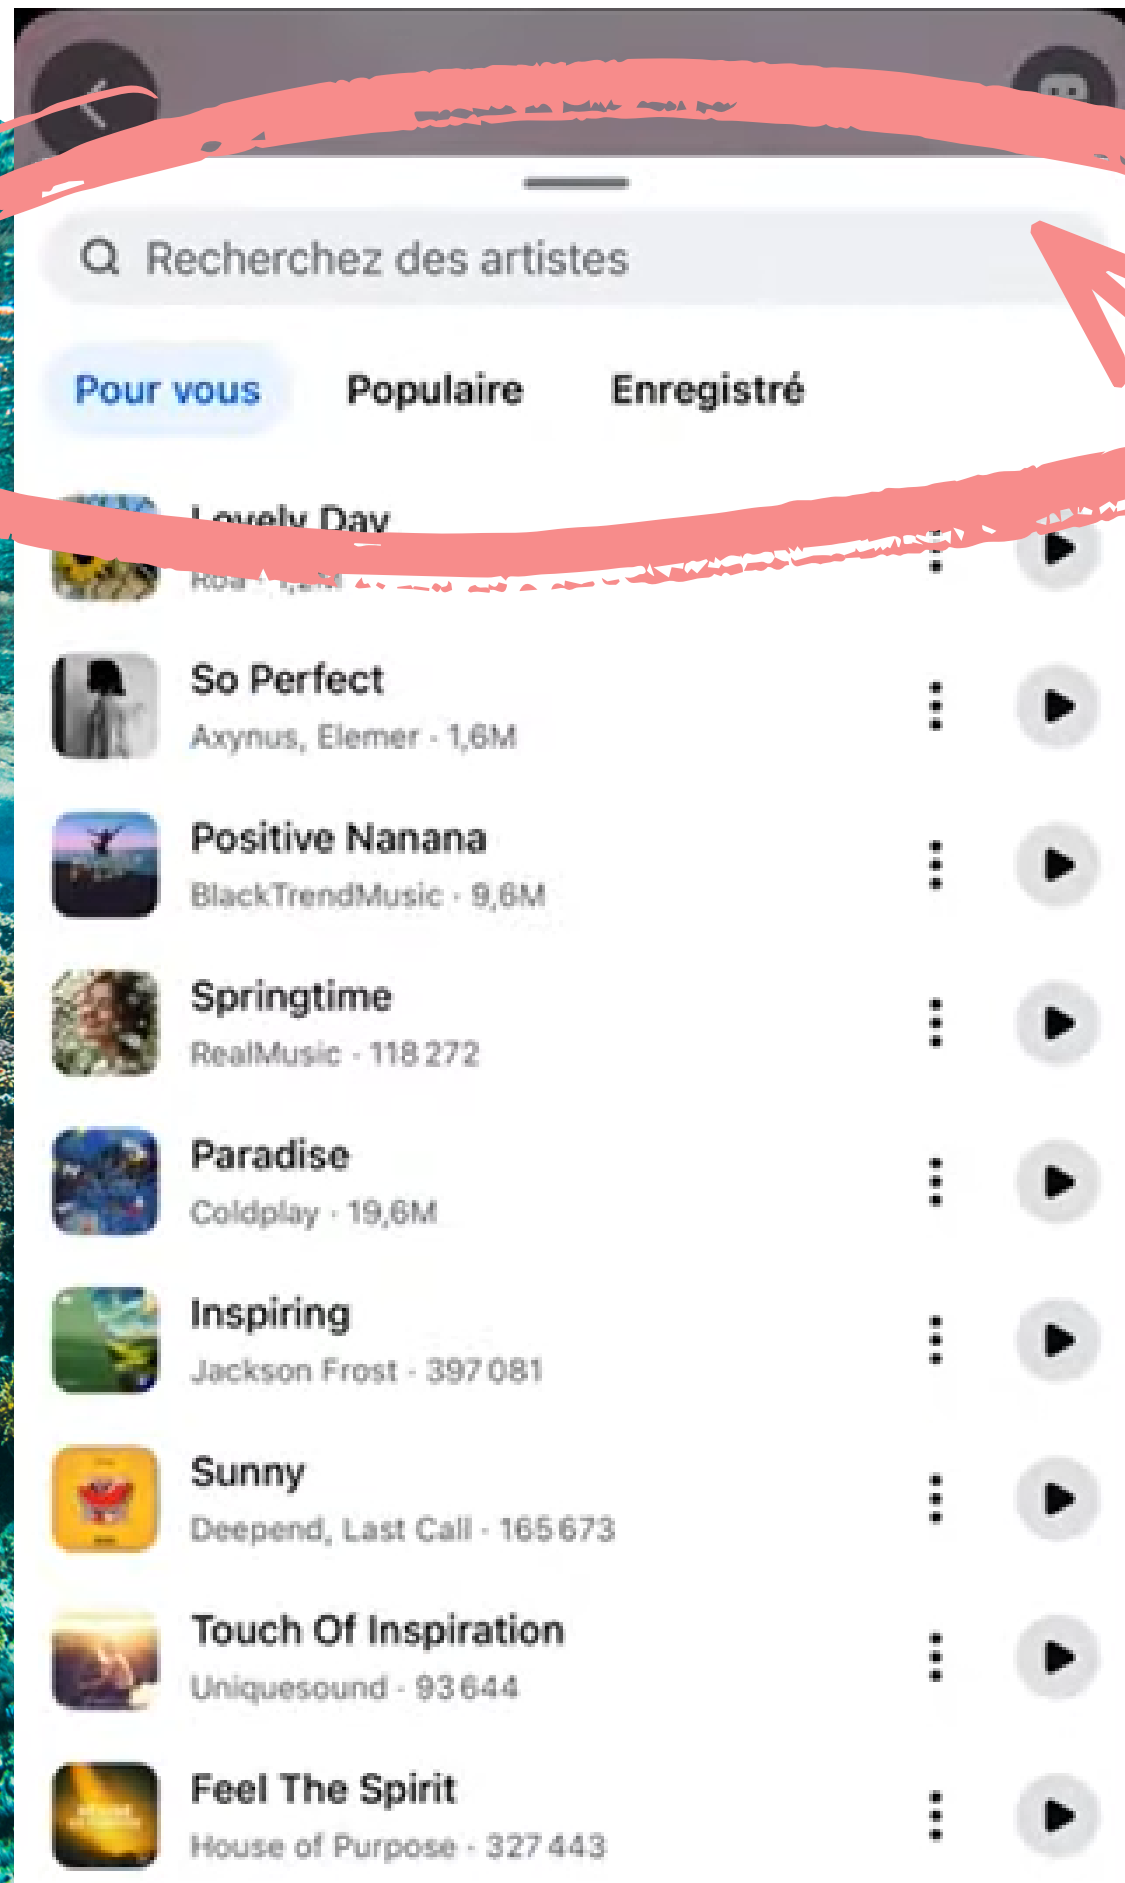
Recherchez des artistes

Pour vous Populaire Enregistré

Lovely Day
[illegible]

So Perfect
Axynus, Elemer · 1,6M

Positive Nanana
BlackTrendMusic · 9,6M

Springtime
RealMusic · 118 272

Paradise
Coldplay · 19,6M

Inspiring
Jackson Frost · 397 081

Sunny
Deepend, Last Call · 165 673

Touch Of Inspiration
Uniquesound · 93 644

Feel The Spirit
House of Purpose · 327 443